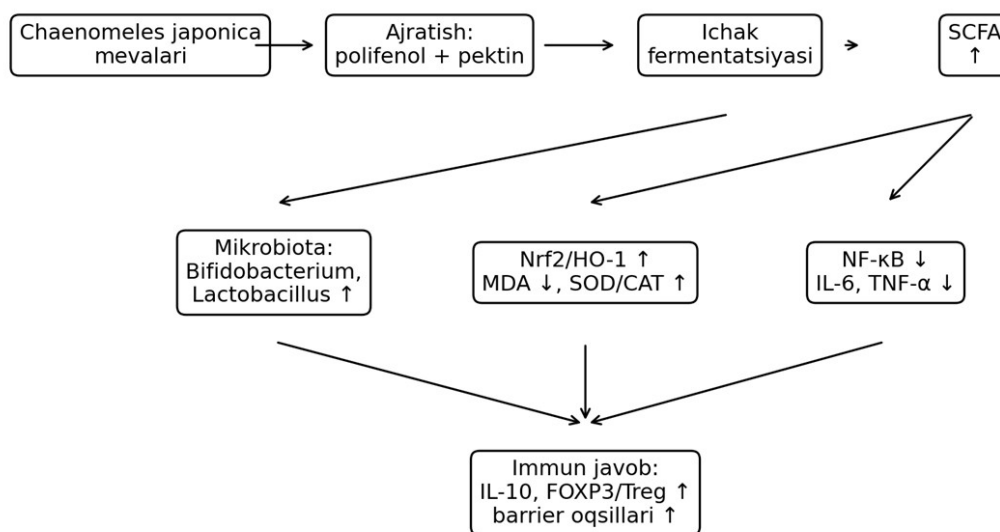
Chaenomeles japonica mevalari

Ajratish: polifenol + pektin

Ichak fermentatsiyasi

SCFA ↑

Mikrobiota: Bifidobacterium, Lactobacillus ↑

Nrf2/HO-1 ↑ MDA ↓, SOD/CAT ↑

NF-κB ↓ IL-6, TNF-α ↓

Immun javob: IL-10, FOXP3/Treg ↑ barrier oqsillari ↑